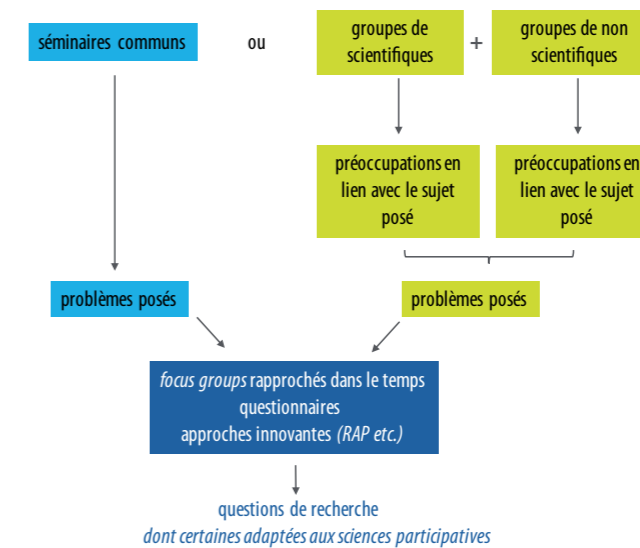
séminaires communs

ou

groupes de scientifiques

+

groupes de non scientifiques

préoccupations en lien avec le sujet posé

préoccupations en lien avec le sujet posé

problèmes posés

problèmes posés

*focus groups* rapprochés dans le temps
questionnaires
approches innovantes *(RAP etc.)*

questions de recherche
*dont certaines adaptées aux sciences participatives*